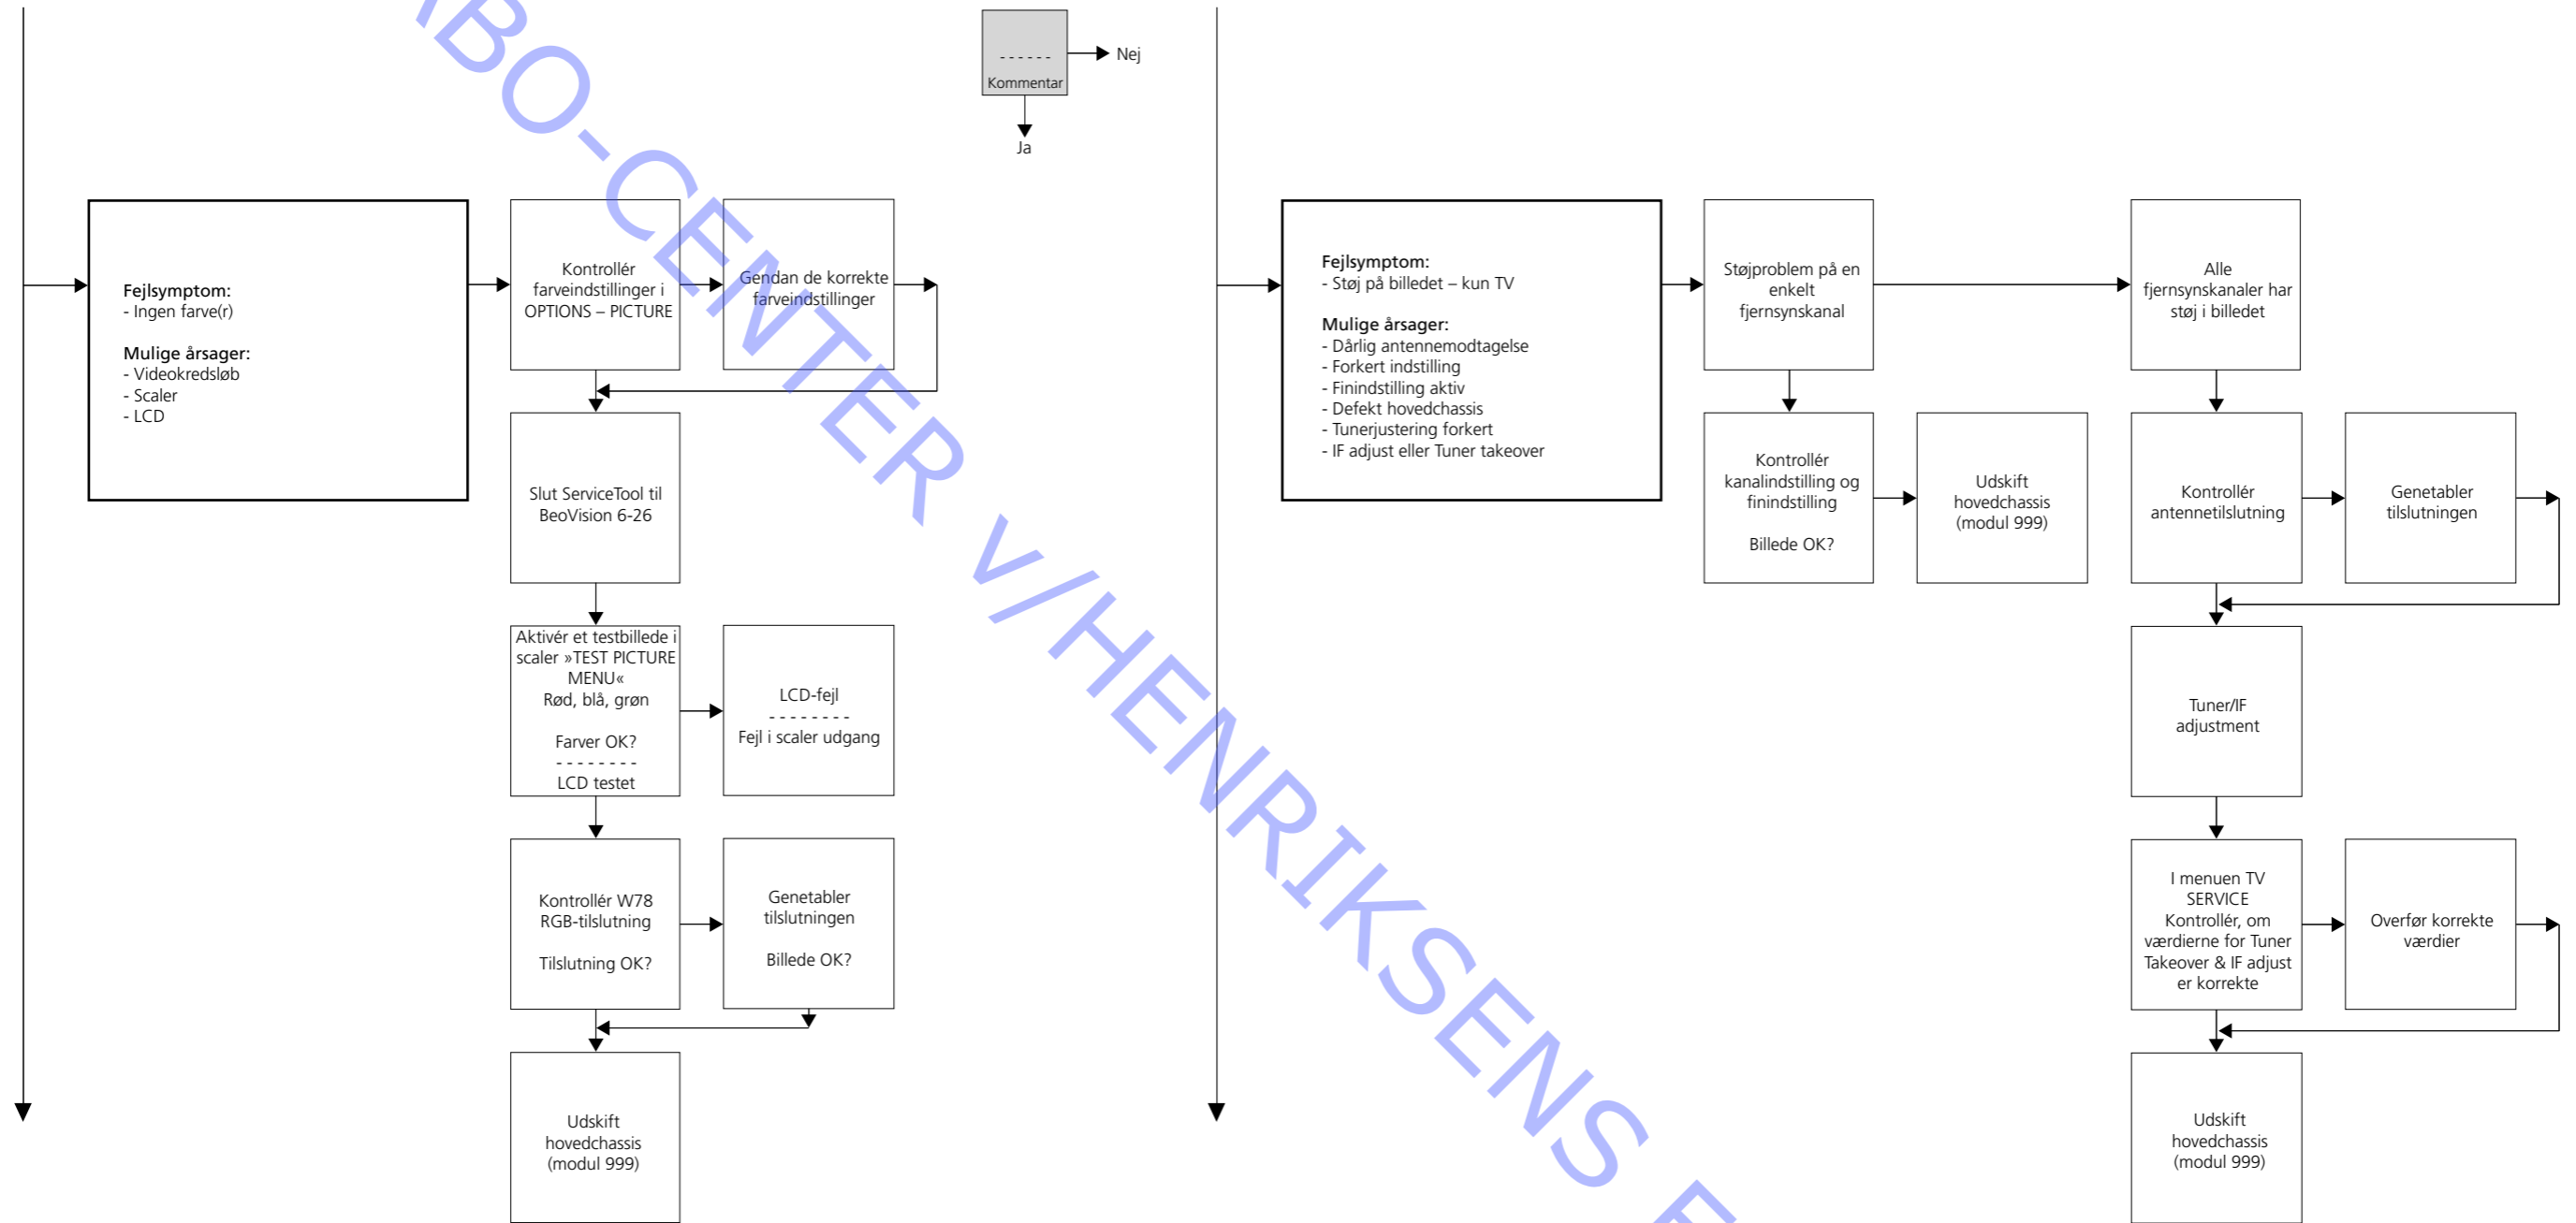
BO-CENTER V/HENRIKSENS E

------
Kommentar
Nej
Ja

Fejlsymptom:
- Ingen farve(r)

Mulige årsager:
- Videokredsløb
- Scaler
- LCD

Kontrollér farveindstillinger i OPTIONS – PICTURE

Gendan de korrekte farveindstillinger

Slut ServiceTool til BeoVision 6-26

Aktivér et testbillede i scaler »TEST PICTURE MENU«
Rød, blå, grøn

Farver OK?
--------
LCD testet

LCD-fejl
--------
Fejl i scaler udgang

Kontrollér W78 RGB-tilslutning

Tilslutning OK?

Genetabler tilslutningen

Billede OK?

Udskift hovedchassis (modul 999)

Fejlsymptom:
- Støj på billedet – kun TV

Mulige årsager:
- Dårlig antennemodtagelse
- Forkert indstilling
- Finindstilling aktiv
- Defekt hovedchassis
- Tunerjustering forkert
- IF adjust eller Tuner takeover

Støjproblem på en enkelt fjernsynskanal

Alle fjernsynskanaler har støj i billedet

Kontrollér kanalindstilling og finindstilling

Billede OK?

Udskift hovedchassis (modul 999)

Kontrollér antennetilslutning

Genetabler tilslutningen

Tuner/IF adjustment

I menuen TV SERVICE Kontrollér, om værdierne for Tuner Takeover & IF adjust er korrekte

Overfør korrekte værdier

Udskift hovedchassis (modul 999)